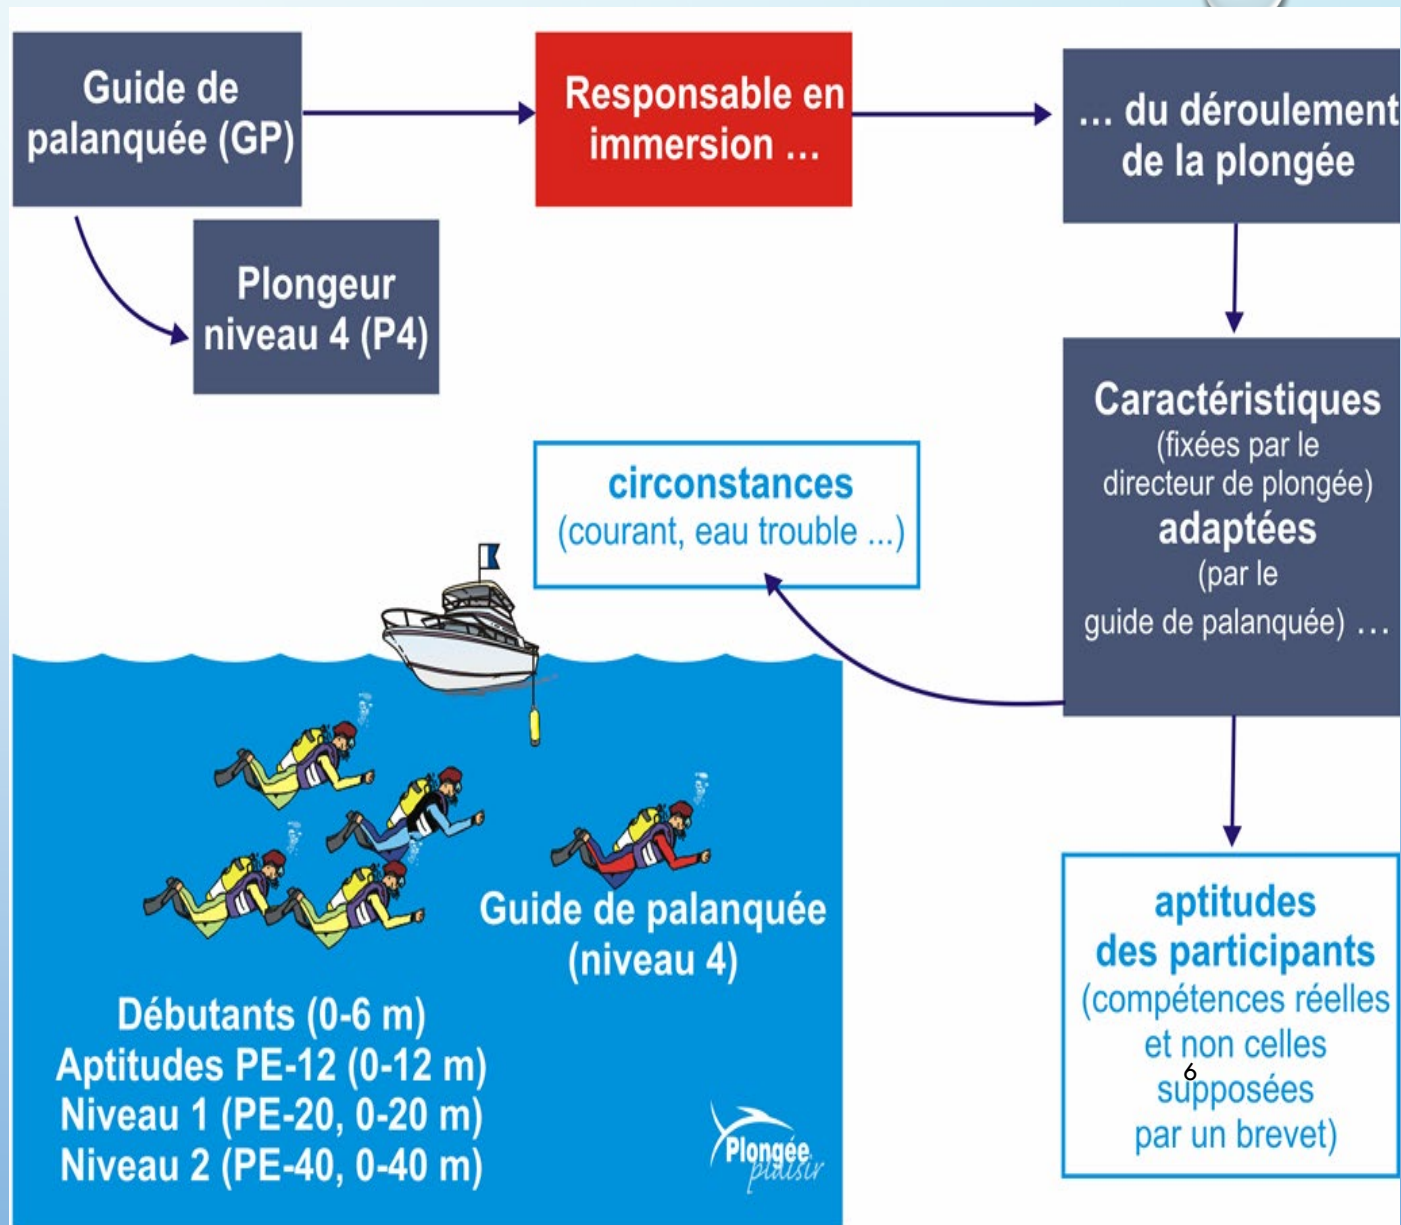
Guide de palanquée (GP)

Responsable en immersion ...

... du déroulement de la plongée

Plongeur niveau 4 (P4)

Caractéristiques (fixées par le directeur de plongée) adaptées (par le guide de palanquée) ...

circonstances (courant, eau trouble ...)

Guide de palanquée (niveau 4)

Débutants (0-6 m)
Aptitudes PE-12 (0-12 m)
Niveau 1 (PE-20, 0-20 m)
Niveau 2 (PE-40, 0-40 m)

Plongée plaisir

aptitudes des participants (compétences réelles et non celles supposées par un brevet)

6